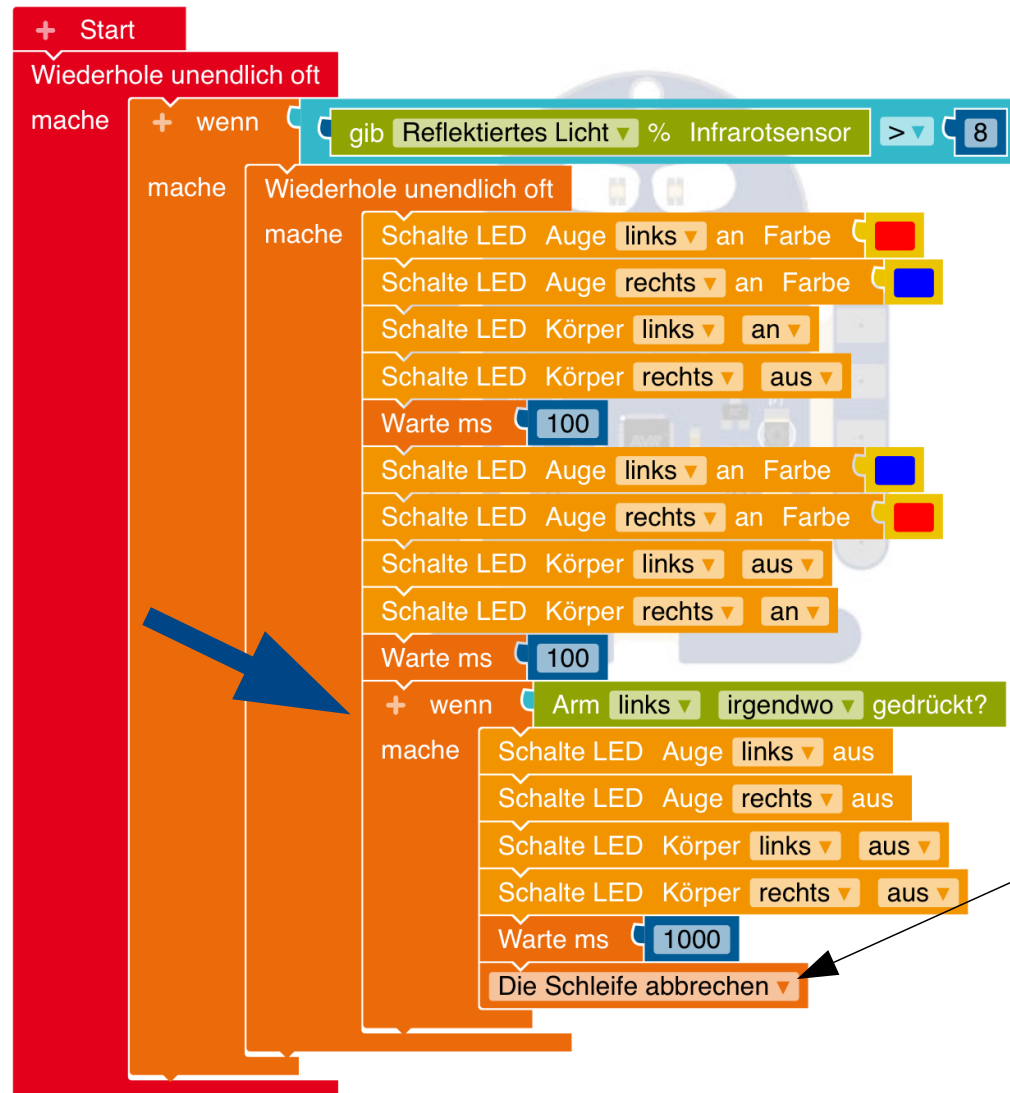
+ Start
Wiederhole unendlich oft
mache
+ wenn
gib Reflektiertes Licht % Infrarotsensor > 8
mache
Wiederhole unendlich oft
mache
Schalte LED Auge links an Farbe
Schalte LED Auge rechts an Farbe
Schalte LED Körper links an
Schalte LED Körper rechts aus
Warte ms 100
Schalte LED Auge links an Farbe
Schalte LED Auge rechts an Farbe
Schalte LED Körper links aus
Schalte LED Körper rechts an
Warte ms 100
+ wenn
Arm links irgendwo gedrückt?
mache
Schalte LED Auge links aus
Schalte LED Auge rechts aus
Schalte LED Körper links aus
Schalte LED Körper rechts aus
Warte ms 1000
Die Schleife abbrechen